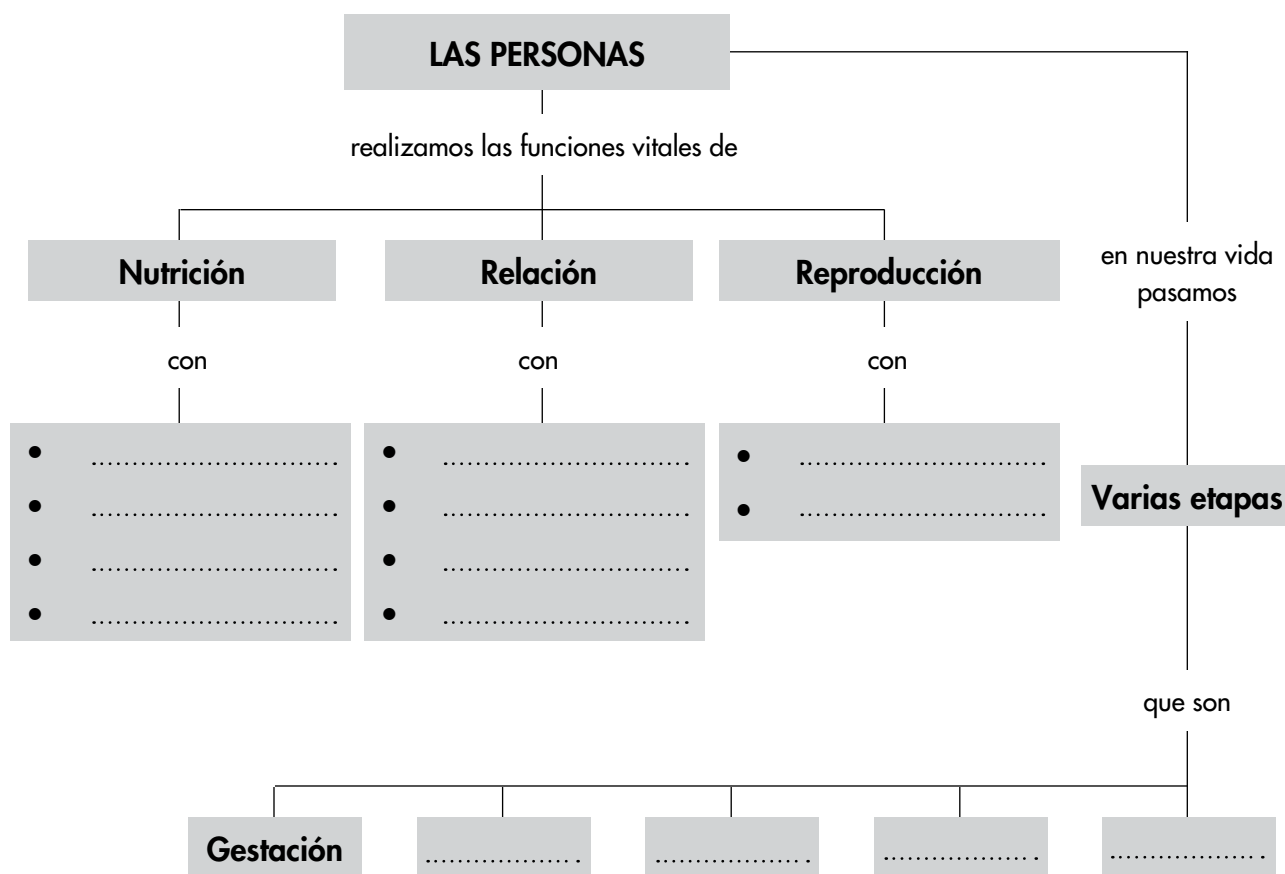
LAS PERSONAS

realizamos las funciones vitales de

Nutrición

con

- ..............................
- ..............................
- ..............................
- ..............................

Relación

con

- ..............................
- ..............................
- ..............................
- ..............................

Reproducción

con

- ..............................
- ..............................

en nuestra vida pasamos

Varias etapas

que son

Gestación

....................

....................

....................

....................